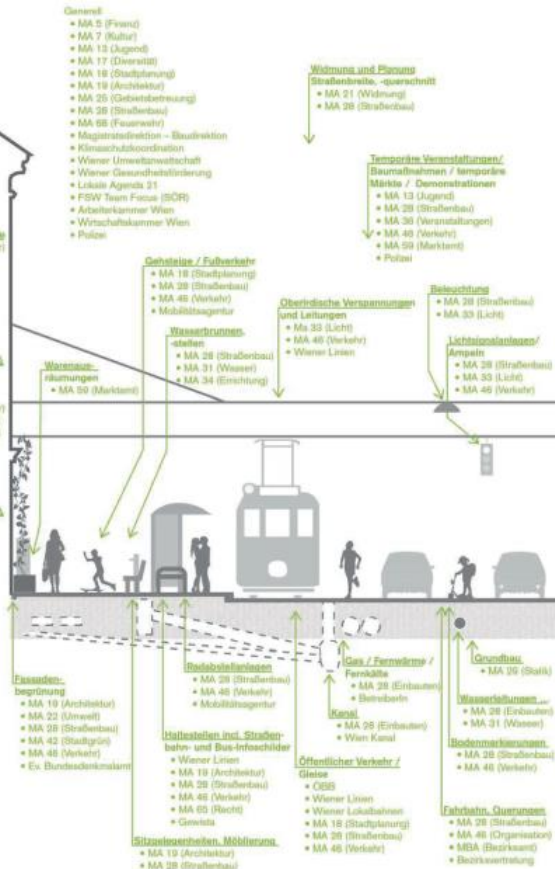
Generell
• MA 5 (Finanz)
• MA 7 (Kultur)
• MA 13 (Jugend)
• MA 17 (Diversität)
• MA 18 (Stadtplanung)
• MA 19 (Architektur)
• MA 25 (Gebietsbetreuung)
• MA 28 (Straßenbau)
• MA 68 (Feuerwehr)
• Magistratsdirektion – Baudirektion
• Klimaschutzkoordination
• Wiener Umweltanwaltschaft
• Wiener Gesundheitsförderung
• Lokale Agenda 21
• FSW Team Focus (SÖR)
• Arbeiterkammer Wien
• Wirtschaftskammer Wien
• Polizei

Widmung und Planung Straßenbreite, -querschnitt
• MA 21 (Widmung)
• MA 28 (Straßenbau)

Temporäre Veranstaltungen/ Baumaßnahmen / temporäre Märkte / Demonstrationen
• MA 13 (Jugend)
• MA 28 (Straßenbau)
• MA 36 (Veranstaltungen)
• MA 46 (Verkehr)
• MA 59 (Marktamt)
• Polizei

Gehsteige / Fußverkehr
• MA 18 (Stadtplanung)
• MA 28 (Straßenbau)
• MA 46 (Verkehr)
• Mobilitätsagentur

Oberirdische Verspannungen und Leitungen
• Ma 33 (Licht)
• MA 46 (Verkehr)
• Wiener Linien

Beleuchtung
• MA 28 (Straßenbau)
• MA 33 (Licht)

Wasserbrunnen, -stellen
• MA 28 (Straßenbau)
• MA 31 (Wasser)
• MA 34 (Errichtung)

Lichtsignalanlagen/ Ampeln
• MA 28 (Straßenbau)
• MA 33 (Licht)
• MA 46 (Verkehr)

Warenausräumungen
• MA 59 (Marktamt)

Fassadenbegrünung
• MA 19 (Architektur)
• MA 22 (Umwelt)
• MA 28 (Straßenbau)
• MA 42 (Stadtgrün)
• MA 46 (Verkehr)
• Ev. Bundesdenkmalamt

Radabstellanlagen
• MA 28 (Straßenbau)
• MA 46 (Verkehr)

Haltestellen incl. Straßenbahn- und Bus-Infoschilder
• Wiener Linien
• MA 19 (Architektur)
• MA 28 (Straßenbau)
• MA 46 (Verkehr)
• MA 65 (Recht)
• Gewista

Sitzgelegenheiten, Möblierung
• MA 19 (Architektur)
• MA 28 (Straßenbau)

Gas / Fernwärme / Fernkälte
• MA 28 (Einbauten)
• Betreiberin

Kanal
• MA 28 (Einbauten)
• Wien Kanal

Öffentlicher Verkehr / Gleise
• ÖBB
• Wiener Linien
• Wiener Lokalbahnen
• MA 18 (Stadtplanung)
• MA 28 (Straßenbau)
• MA 46 (Verkehr)

Grundbau
• MA 29 (Statik)

Wasserleitungen ...
• MA 28 (Einbauten)
• MA 31 (Wasser)

Bodenmarkierungen
• MA 28 (Straßenbau)
• MA 46 (Verkehr)

Fahrbahn, Querungen
• MA 28 (Straßenbau)
• MA 46 (Organisation)
• MBA (Bezirksamt)
• Bezirksvertretung